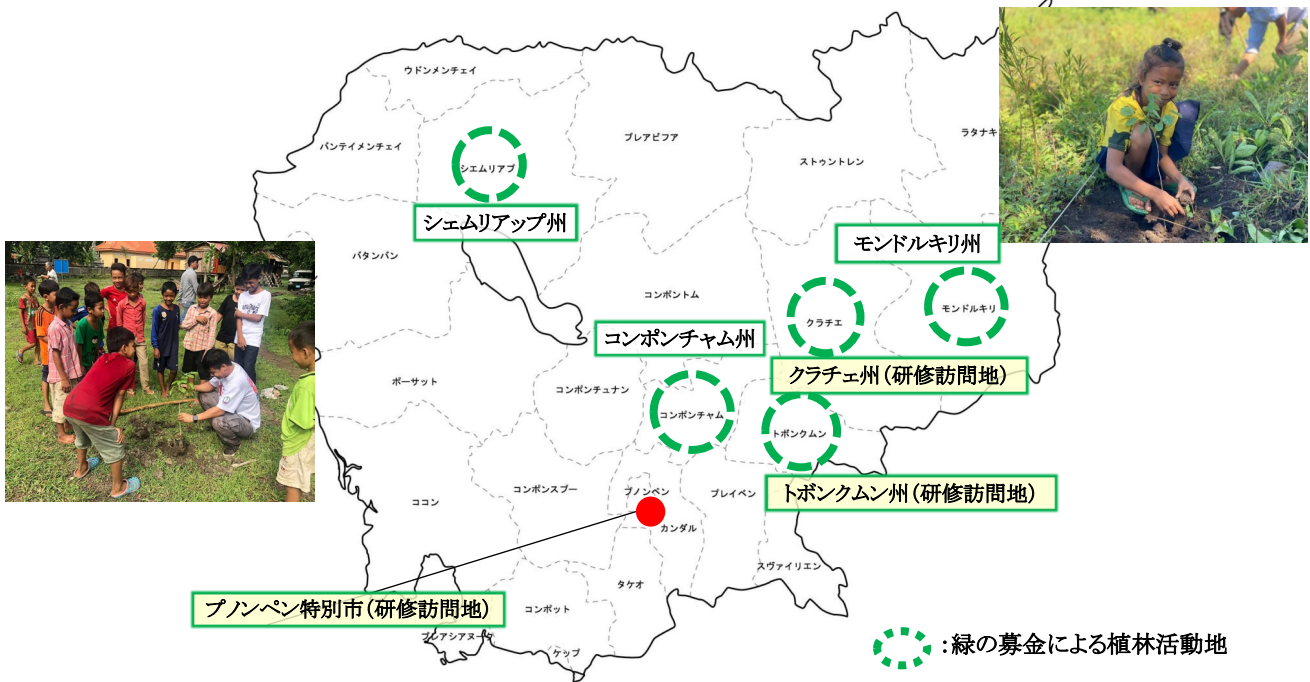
ウドンメンチェイ
バンテイメンチェイ
シェムリアプ
プレアビフア
ストゥントレン
ラタナキ
シェムリアップ州
モンドルキリ州
バタンバン
コンポントム
クラチエ
モンドルキリ
コンポンチャム州
クラチェ州（研修訪問地）
ポーサット
コンポンチュナン
コンポンチャム
トボンクムン
コッコン
コンポンスプー
プノンペン
プレイベン
トボンクムン州（研修訪問地）
カンダル
タケオ
スヴァイリエン
プノンペン特別市（研修訪問地）
コンポット
プレアシアヌーク
ケップ
：緑の募金による植林活動地